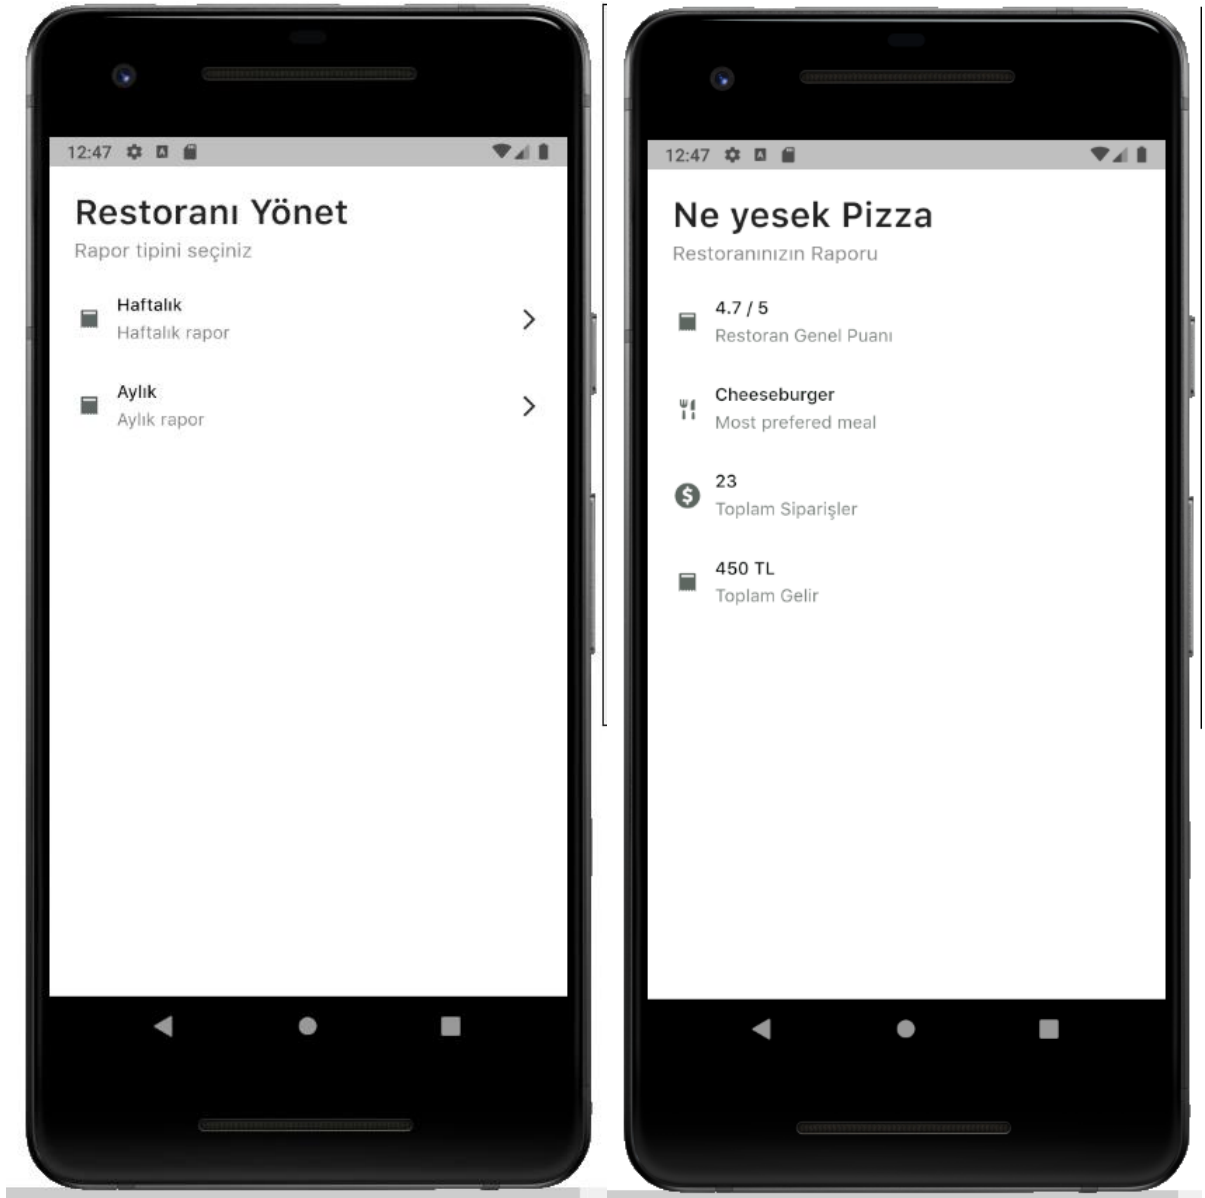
12:47

Restoranı Yönet

Rapor tipini seçiniz

Haftalık
Haftalık rapor

Aylık
Aylık rapor

12:47

Ne yesek Pizza

Restoranınızın Raporu

4.7 / 5
Restoran Genel Puanı

Cheeseburger
Most prefered meal

23
Toplam Siparişler

450 TL
Toplam Gelir